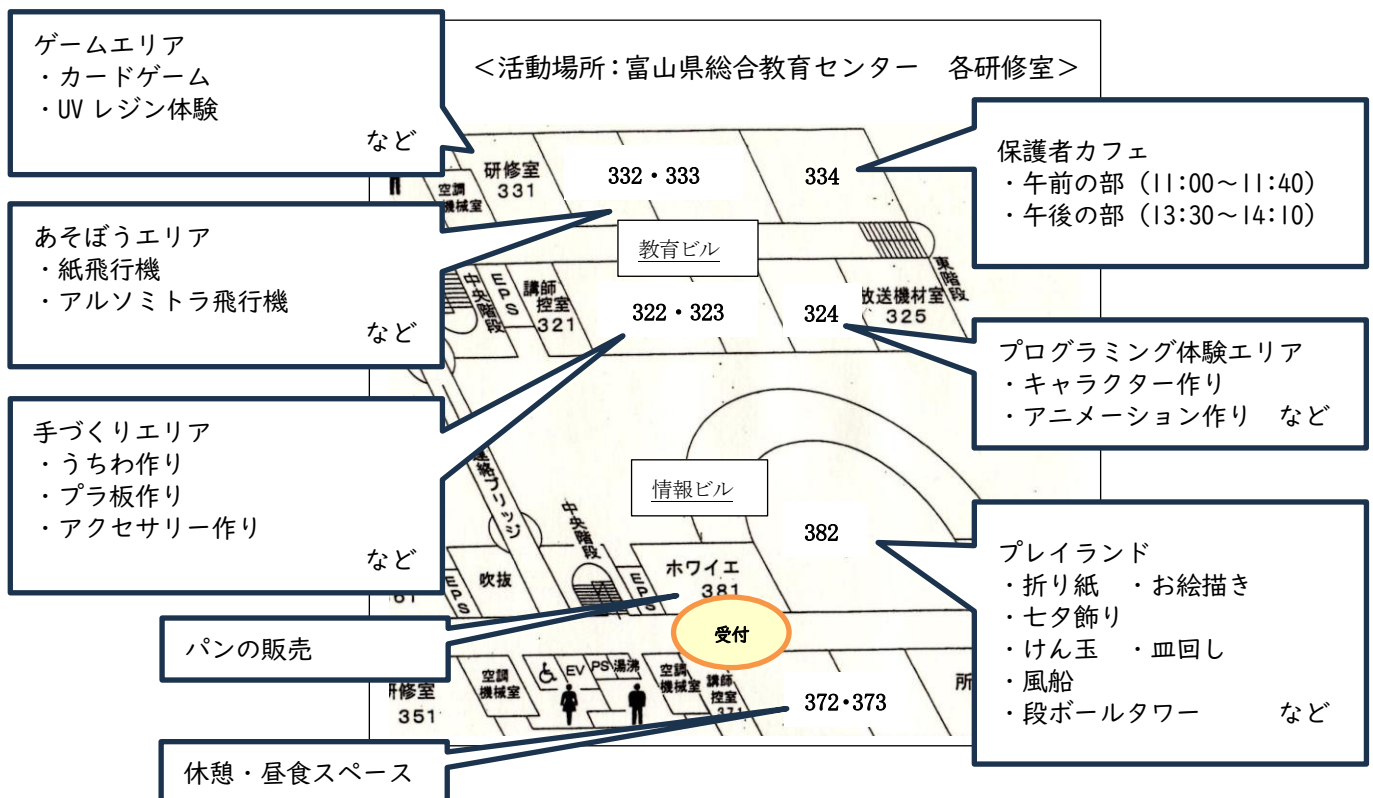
ゲームエリア
・カードゲーム
・UV レジン体験
など

＜活動場所：富山県総合教育センター　各研修室＞

保護者カフェ
・午前の部（11:00～11:40）
・午後の部（13:30～14:10）

研修室 331

空調機械室

332・333

334

教育ビル

あそぼうエリア
・紙飛行機
・アルソミトラ飛行機
など

中央階段

EPS

講師控室 321

322・323

324

放送機材室 325

東階段

プログラミング体験エリア
・キャラクター作り
・アニメーション作り　など

手づくりエリア
・うちわ作り
・プラ板作り
・アクセサリー作り
など

連絡ブリッジ

情報ビル

中央階段

382

プレイランド
・折り紙　・お絵描き
・七夕飾り
・けん玉　・皿回し
・風船
・段ボールタワー　など

EPS

吹抜

EPS

ホワイエ 381

パンの販売

受付

空調機械室

EV

PS

湯沸

空調機械室

講師控室 371

研修室 351

372・373

所

休憩・昼食スペース